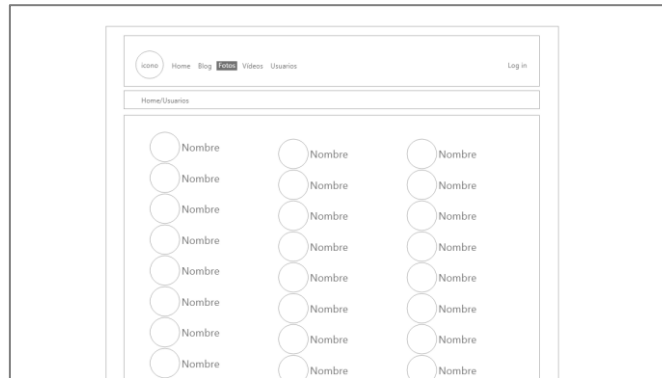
icono Home Blog Fotos Videos Usuarios Log in

Home/Usuarios

Nombre Nombre Nombre
Nombre Nombre Nombre
Nombre Nombre Nombre
Nombre Nombre Nombre
Nombre Nombre Nombre
Nombre Nombre Nombre
Nombre Nombre Nombre
Nombre Nombre Nombre